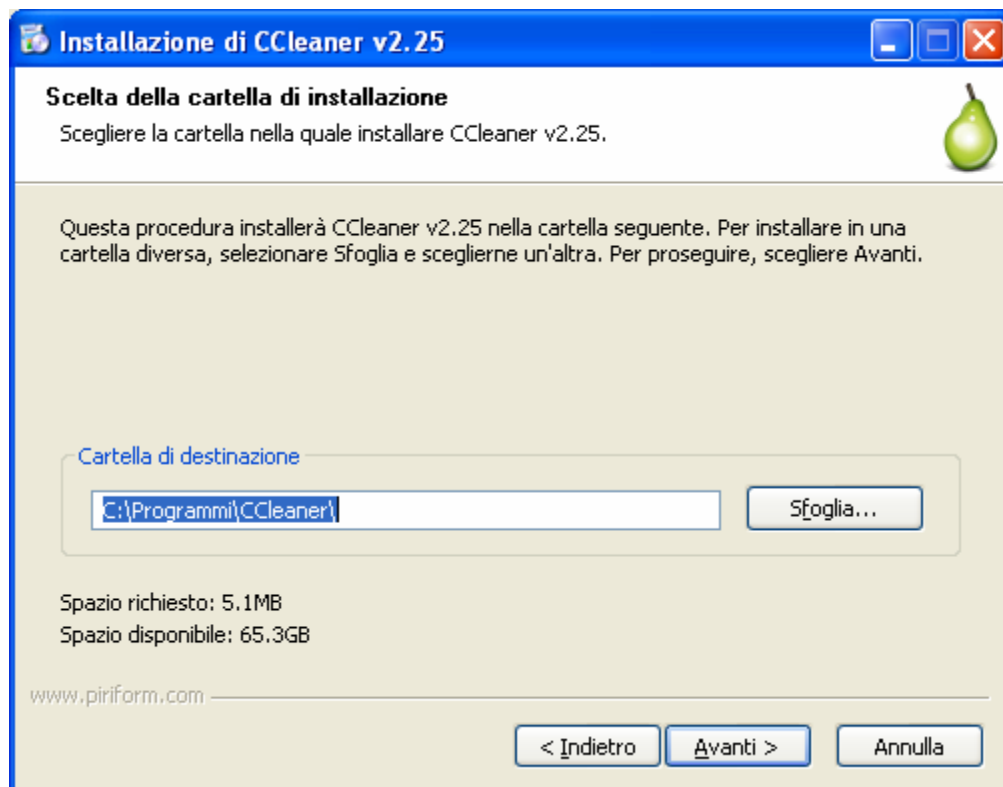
Installazione di CCleaner v2.25

Scelta della cartella di installazione

Scegliere la cartella nella quale installare CCleaner v2.25.

Questa procedura installerà CCleaner v2.25 nella cartella seguente. Per installare in una cartella diversa, selezionare Sfoglia e sceglierne un'altra. Per proseguire, scegliere Avanti.

Cartella di destinazione

C:\Programmi\CCleaner\

Sfoglia...

Spazio richiesto: 5.1MB

Spazio disponibile: 65.3GB

www.piriform.com

< Indietro

Avanti >

Annulla